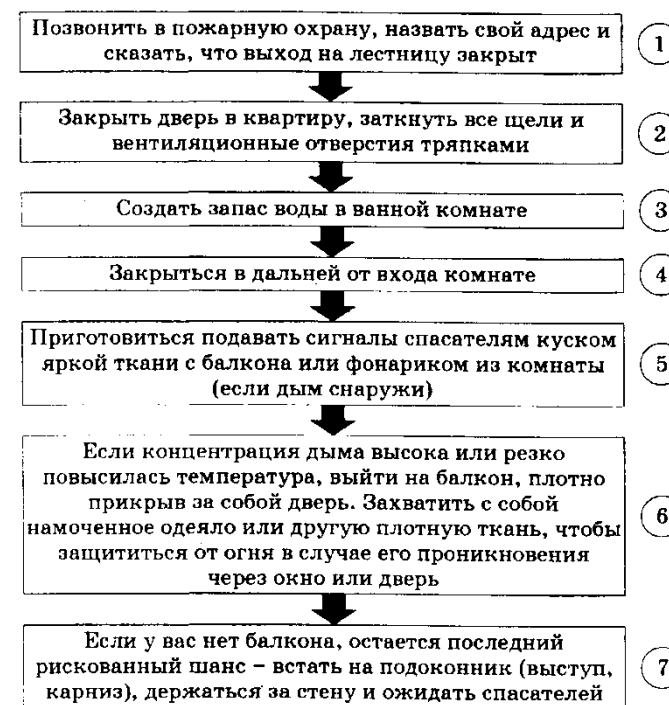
Позвонить в пожарную охрану, назвать свой адрес и сказать, что выход на лестницу закрыт

1

Закрыть дверь в квартиру, заткнуть все щели и вентиляционные отверстия тряпками

2

Создать запас воды в ванной комнате

3

Закрыться в дальней от входа комнате

4

Приготовиться подавать сигналы спасателям куском яркой ткани с балкона или фонариком из комнаты (если дым снаружи)

5

Если концентрация дыма высока или резко повысилась температура, выйти на балкон, плотно прикрыв за собой дверь. Захватить с собой намоченное одеяло или другую плотную ткань, чтобы защититься от огня в случае его проникновения через окно или дверь

6

Если у вас нет балкона, остается последний рискованный шанс – встать на подоконник (выступ, карниз), держаться за стену и ожидать спасателей

7